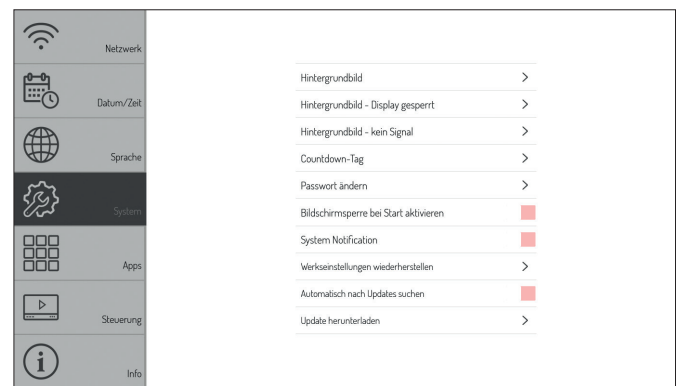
Netzwerk

Datum/Zeit

Sprache

System

Apps

Steuerung

Info

Hintergrundbild >

Hintergrundbild - Display gesperrt >

Hintergrundbild - kein Signal >

Countdown-Tag >

Passwort ändern >

Bildschirmsperre bei Start aktivieren

System Notification

Werkseinstellungen wiederherstellen >

Automatisch nach Updates suchen

Update herunterladen >